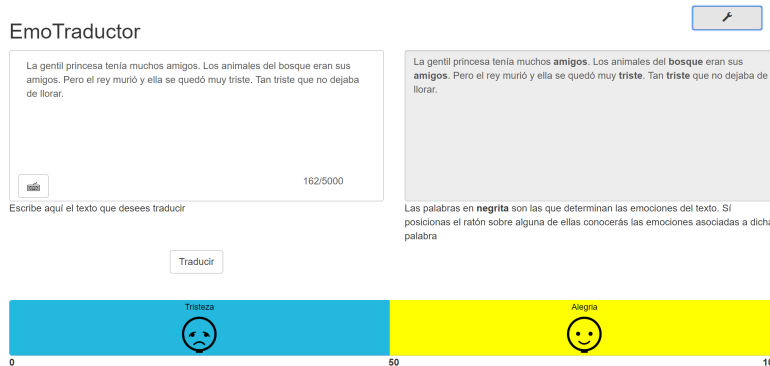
EmoTraductor

La gentil princesa tenía muchos amigos. Los animales del bosque eran sus amigos. Pero el rey murió y ella se quedó muy triste. Tan triste que no dejaba de llorar.

162/5000

Escribe aquí el texto que desees traducir

La gentil princesa tenía muchos **amigos**. Los animales del **bosque** eran sus **amigos**. Pero el rey murió y ella se quedó muy **triste**. Tan **triste** que no dejaba de llorar.

Las palabras en **negrita** son las que determinan las emociones del texto. Si posicionas el ratón sobre alguna de ellas conocerás las emociones asociadas a dicha palabra

Traducir

Tristeza

Alegria

0

50

10